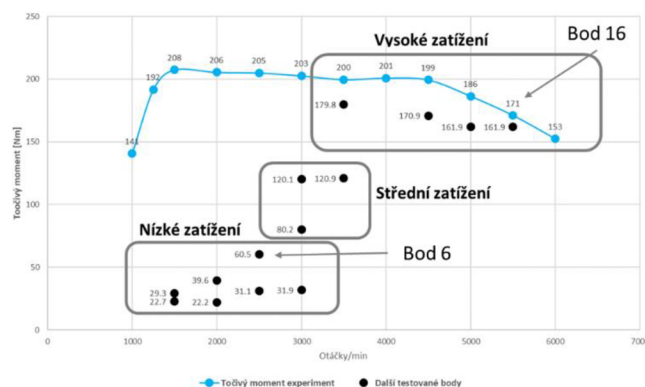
250

200

150

100

50

0

Točivý moment [Nm]

0 1000 2000 3000 4000 5000 6000 7000

Otáčky/min

141
192
208
206
205
203
200
201
199
186
171
153

Vysoké zatížení

Bod 16

179.8
170.9
161.9
161.9

120.1
120.9
Střední zatížení
80.2

Nízké zatížení

Bod 6

60.5
39.6
29.3
22.7
22.2
31.1
31.9

Točivý moment experiment
Další testované body